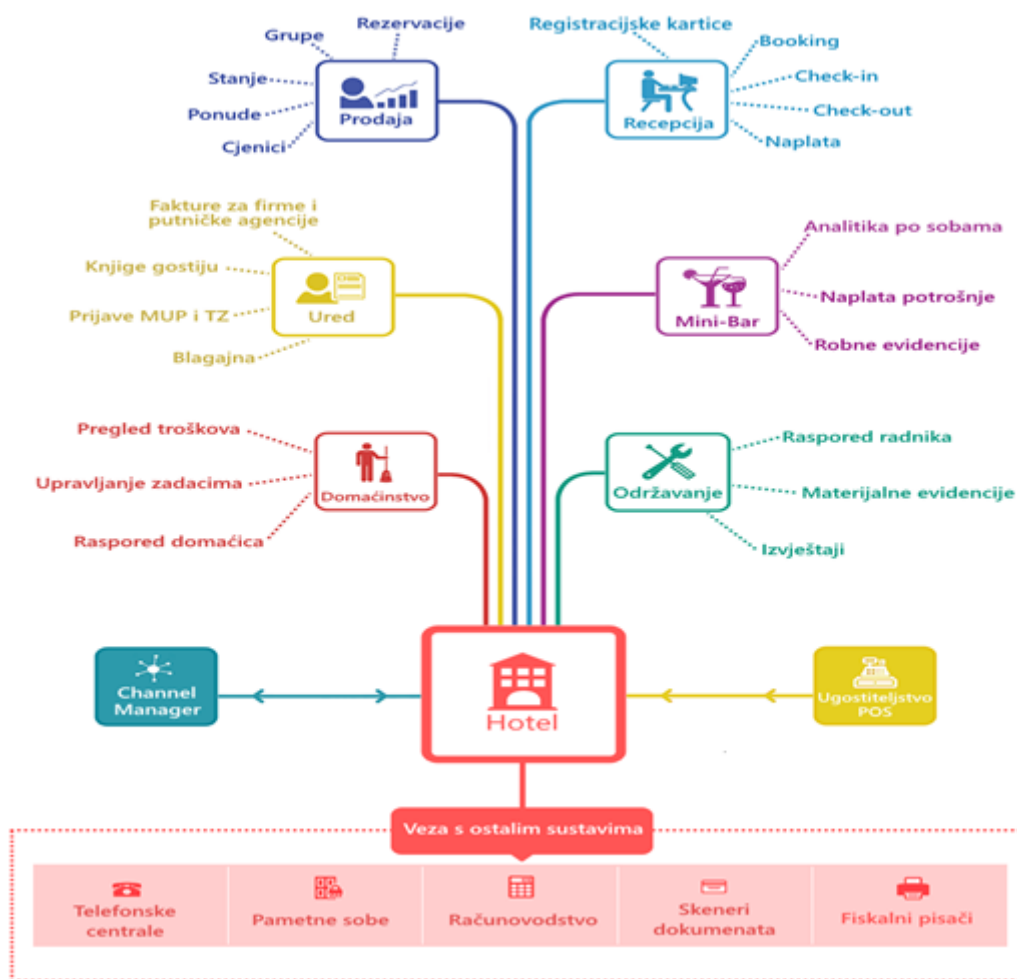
Grupe
Rezervacije
Stanje
Ponude
Cjenici
Prodaja

Registracijske kartice
Booking
Check-in
Check-out
Naplata
Recepcija

Fakture za firme i putničke agencije
Knjige gostiju
Prijave MUP i TZ
Blagajna
Ured

Analitika po sobama
Naplata potrošnje
Robne evidencije
Mini-Bar

Pregled troškova
Upravljanje zadacima
Raspored domaćica
Domaćinstvo

Raspored radnika
Materijalne evidencije
Izvještaji
Održavanje

Channel Manager
Hotel
Ugostiteljstvo POS

Veza s ostalim sustavima

Telefonske centrale
Pametne sobe
Računovodstvo
Skeneri dokumenata
Fiskalni pisači